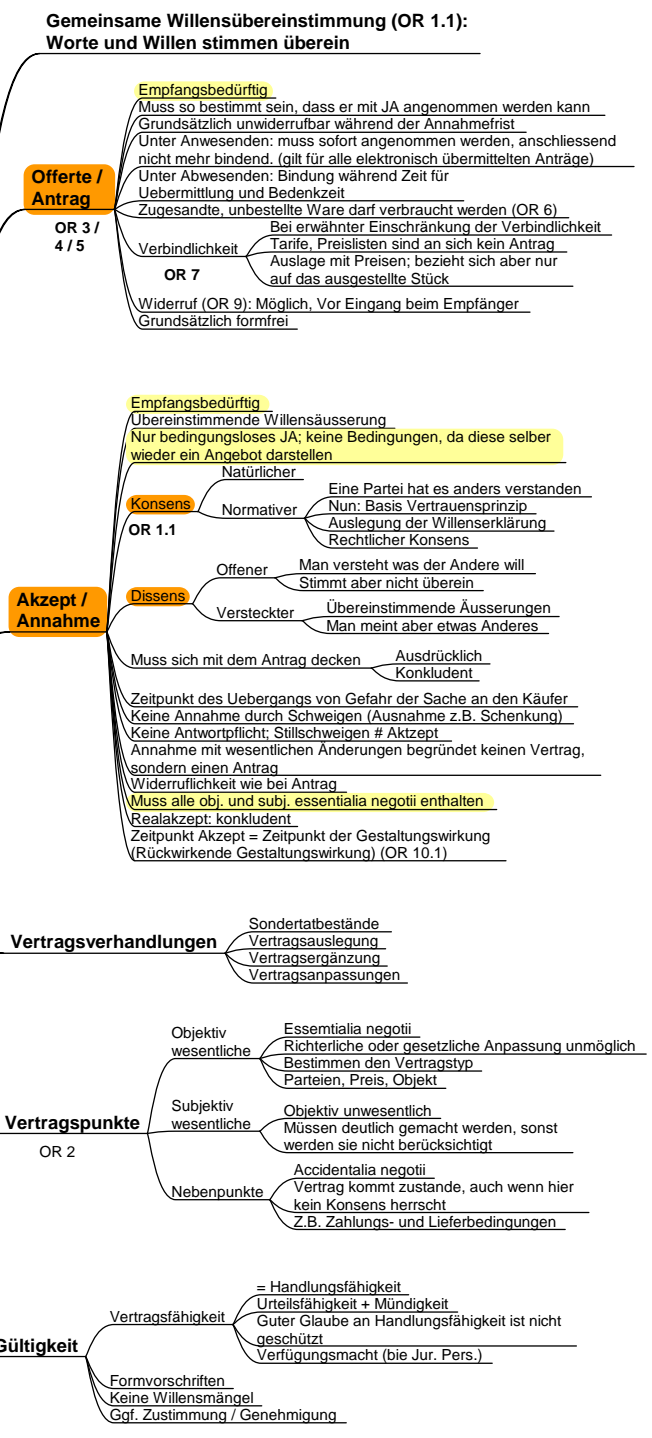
Gemeinsame Willensübereinstimmung (OR 1.1): Worte und Willen stimmen überein

Offerte / Antrag
OR 3 / 4 / 5

Empfangsbedürftig
Muss so bestimmt sein, dass er mit JA angenommen werden kann
Grundsätzlich unwiderrufbar während der Annahmefrist
Unter Anwesenden: muss sofort angenommen werden, anschliessend nicht mehr bindend. (gilt für alle elektronisch übermittelten Anträge)
Unter Abwesenden: Bindung während Zeit für Uebermittlung und Bedenkzeit
Zugesandte, unbestellte Ware darf verbraucht werden (OR 6)
Verbindlichkeit
OR 7
Bei erwähnter Einschränkung der Verbindlichkeit
Tarife, Preislisten sind an sich kein Antrag
Auslage mit Preisen; bezieht sich aber nur auf das ausgestellte Stück
Widerruf (OR 9): Möglich, Vor Eingang beim Empfänger
Grundsätzlich formfrei

Akzept / Annahme

Empfangsbedürftig
Übereinstimmende Willensäusserung
Nur bedingungsloses JA; keine Bedingungen, da diese selber wieder ein Angebot darstellen
Konsens
OR 1.1
Natürlicher
Normativer
Eine Partei hat es anders verstanden
Nun: Basis Vertrauensprinzip
Auslegung der Willenserklärung
Rechtlicher Konsens
Dissens
Offener
Man versteht was der Andere will
Stimmt aber nicht überein
Versteckter
Übereinstimmende Äusserungen
Man meint aber etwas Anderes
Muss sich mit dem Antrag decken
Ausdrücklich
Konkludent
Zeitpunkt des Uebergangs von Gefahr der Sache an den Käufer
Keine Annahme durch Schweigen (Ausnahme z.B. Schenkung)
Keine Antwortpflicht; Stillschweigen # Akzept
Annahme mit wesentlichen Änderungen begründet keinen Vertrag, sondern einen Antrag
Widerruflichkeit wie bei Antrag
Muss alle obj. und subj. essentialia negotii enthalten
Realakzept: konkludent
Zeitpunkt Akzept = Zeitpunkt der Gestaltungswirkung (Rückwirkende Gestaltungswirkung) (OR 10.1)

Vertragsverhandlungen
Sondertatbestände
Vertragsauslegung
Vertragsergänzung
Vertragsanpassungen

Vertragspunkte
OR 2
Objektiv wesentliche
Essemtialia negotii
Richterliche oder gesetzliche Anpassung unmöglich
Bestimmen den Vertragstyp
Parteien, Preis, Objekt
Subjektiv wesentliche
Objektiv unwesentlich
Müssen deutlich gemacht werden, sonst werden sie nicht berücksichtigt
Nebenpunkte
Accidentalia negotii
Vertrag kommt zustande, auch wenn hier kein Konsens herrscht
Z.B. Zahlungs- und Lieferbedingungen

Gültigkeit
Vertragsfähigkeit
= Handlungsfähigkeit
Urteilsfähigkeit + Mündigkeit
Guter Glaube an Handlungsfähigkeit ist nicht geschützt
Verfügungsmacht (bie Jur. Pers.)
Formvorschriften
Keine Willensmängel
Ggf. Zustimmung / Genehmigung